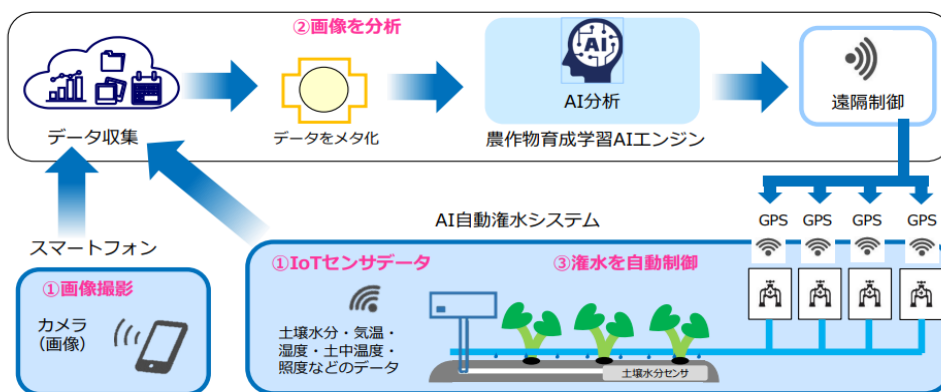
②画像を分析

データ収集

データをメタ化

AI

AI分析

農作物育成学習AIエンジン

遠隔制御

AI自動潅水システム

スマートフォン

GPS GPS GPS GPS

①画像撮影

カメラ
(画像)

①IoTセンサデータ

土壌水分・気温・湿度・土中温度・照度などのデータ

③潅水を自動制御

土壌水分センサ